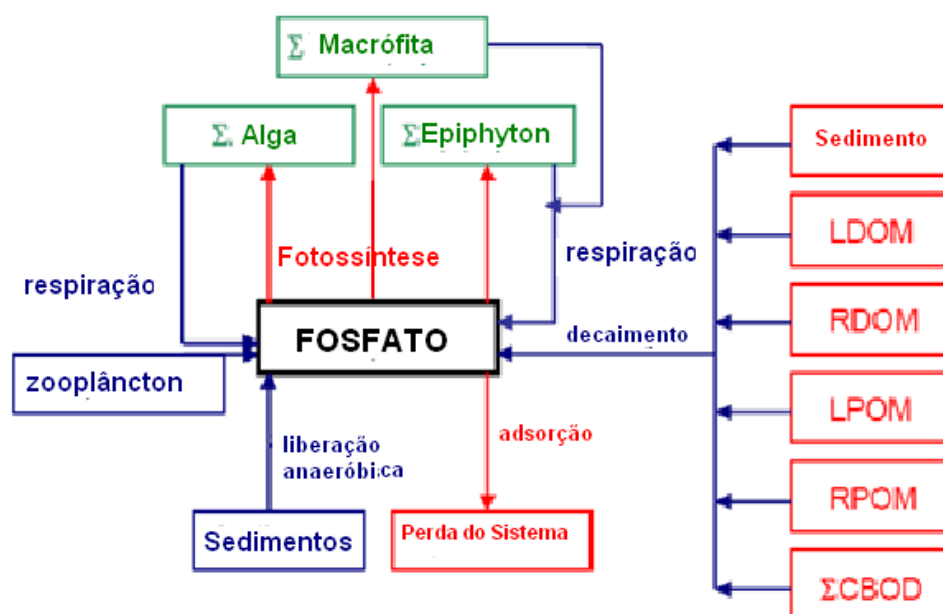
$\Sigma$ Macrófita

$\Sigma$ Alga

$\Sigma$Epiphyton

Sedimento

LDOM

RDOM

LPOM

RPOM

$\Sigma$CBOD

Fotossíntese

respiração

respiração

FOSFATO

decaimento

zooplâncton

liberação anaeróbica

adsorção

Sedimentos

Perda do Sistema